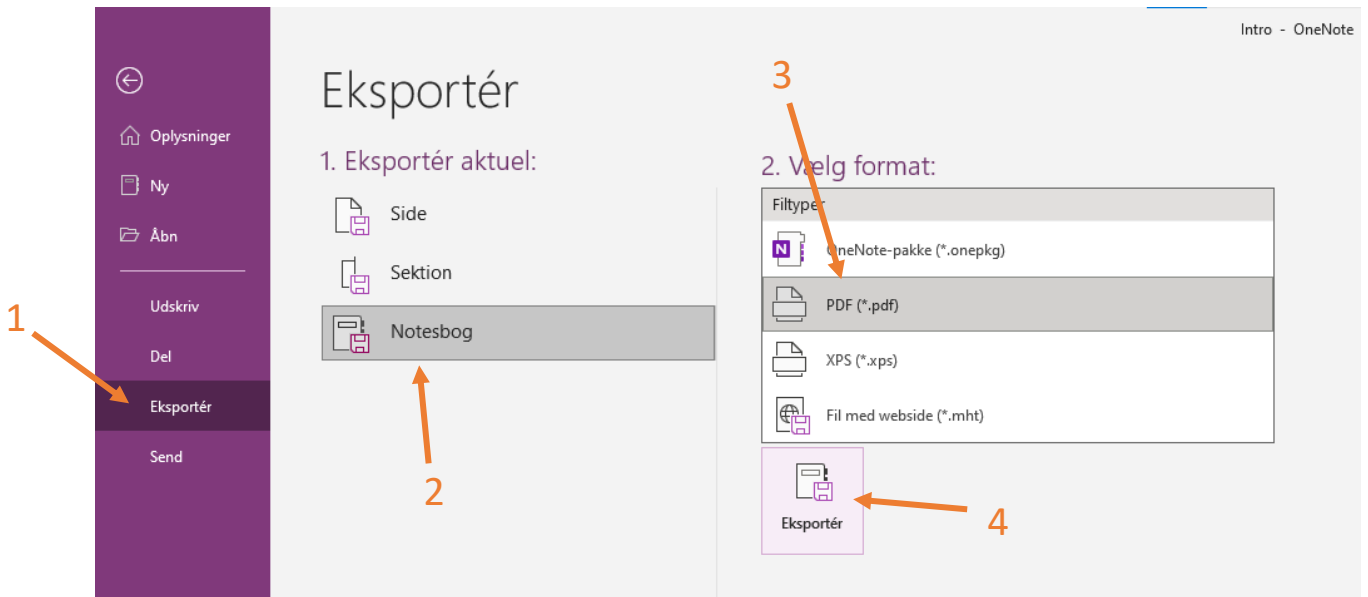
Intro - OneNote

Oplysninger
Ny
Åbn
Udskriv
Del
Eksportér
Send

1

Eksportér

1. Eksportér aktuel:

Side
Sektion
Notesbog

2

3

2. Vælg format:

Filtyper
OneNote-pakke (*.onepkg)
PDF (*.pdf)
XPS (*.xps)
Fil med webside (*.mht)

Eksportér

4